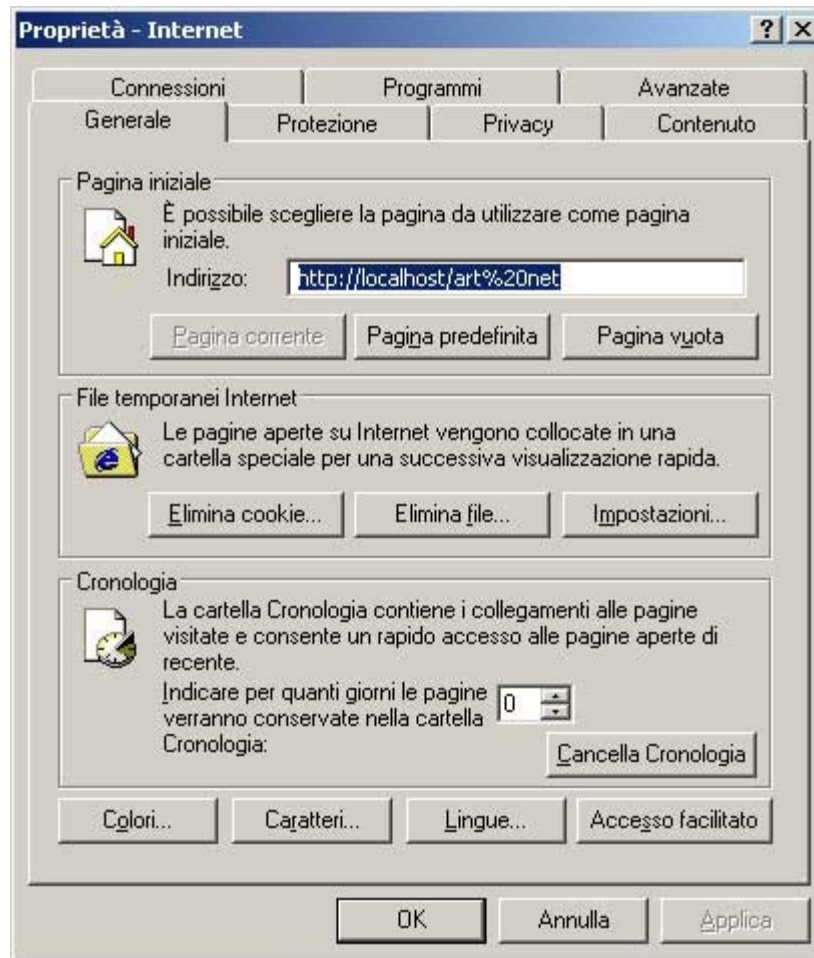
Proprietà - Internet

?
X

Connessioni
Programmi
Avanzate
Generale
Protezione
Privacy
Contenuto

Pagina iniziale

È possibile scegliere la pagina da utilizzare come pagina iniziale.

Indirizzo: http://localhost/art%20net

Pagina corrente
Pagina predefinita
Pagina vuota

File temporanei Internet

Le pagine aperte su Internet vengono collocate in una cartella speciale per una successiva visualizzazione rapida.

Elimina cookie...
Elimina file...
Impostazioni...

Cronologia

La cartella Cronologia contiene i collegamenti alle pagine visitate e consente un rapido accesso alle pagine aperte di recente.

Indicare per quanti giorni le pagine verranno conservate nella cartella Cronologia: 0

Cancella Cronologia

Colori...
Caratteri...
Lingue...
Accesso facilitato

OK
Annulla
Applica